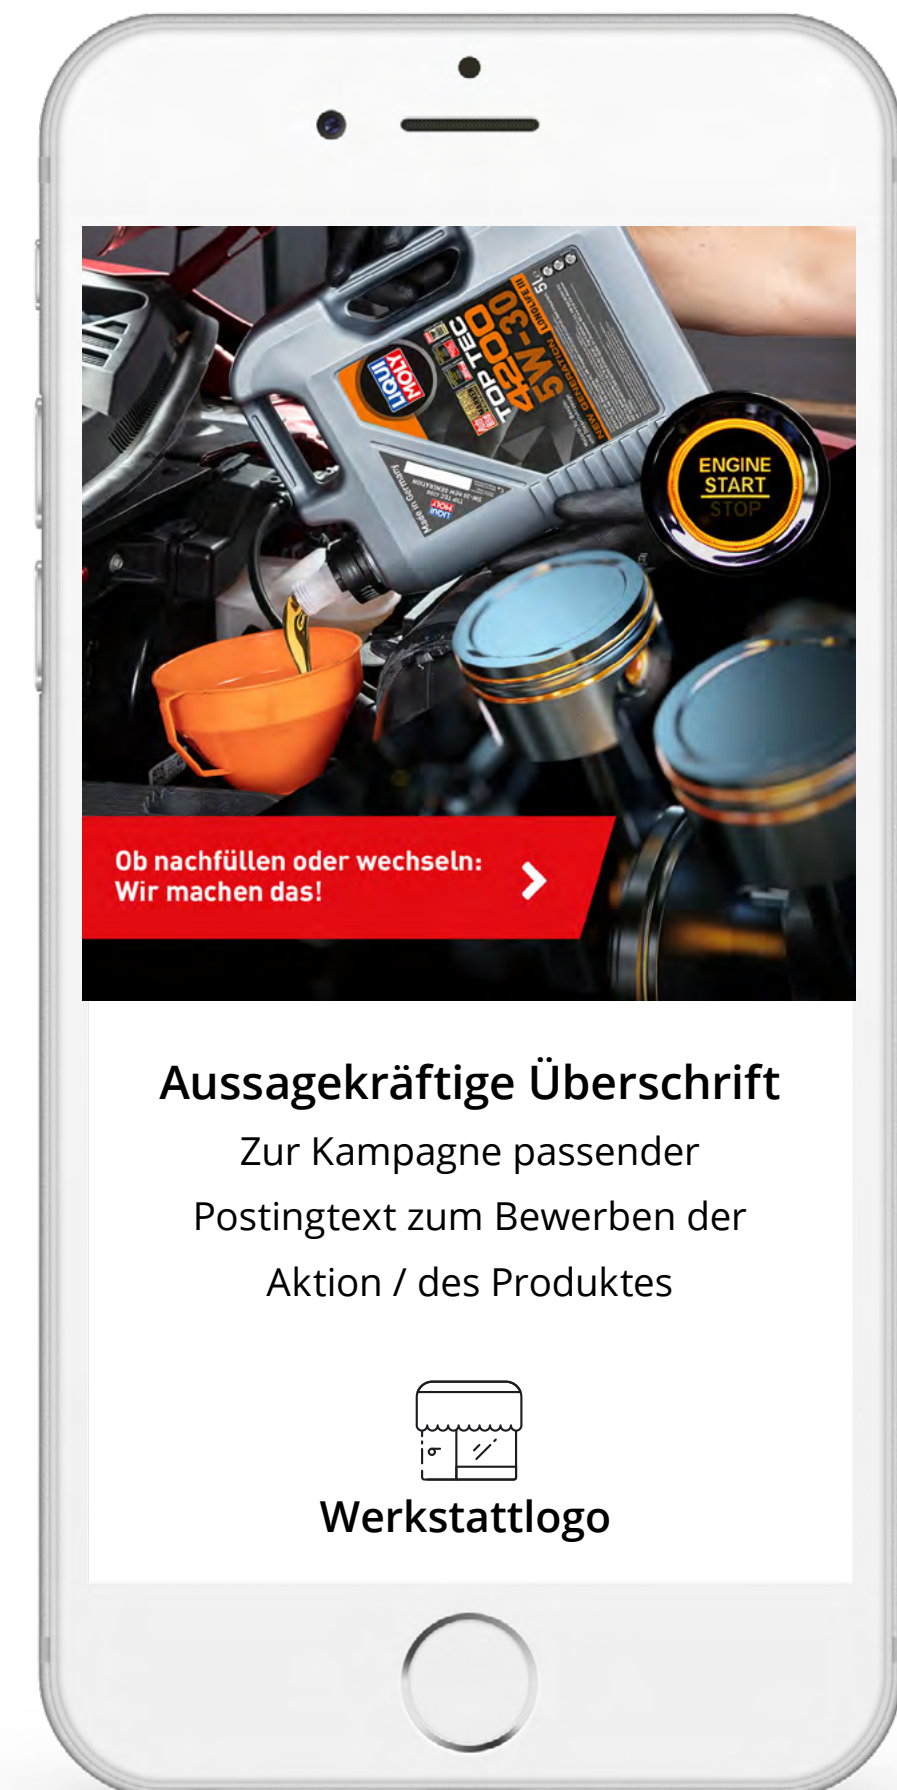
LIQUI MOLY
TOP TEC
4200
5W-30
LONGLIFE III
NEW GENERATION
5L
Made in Germany

ENGINE
START
STOP

Ob nachfüllen oder wechseln:
Wir machen das!

Aussagekräftige Überschrift
Zur Kampagne passender Postingtext zum Bewerben der Aktion / des Produktes

Werkstattlogo